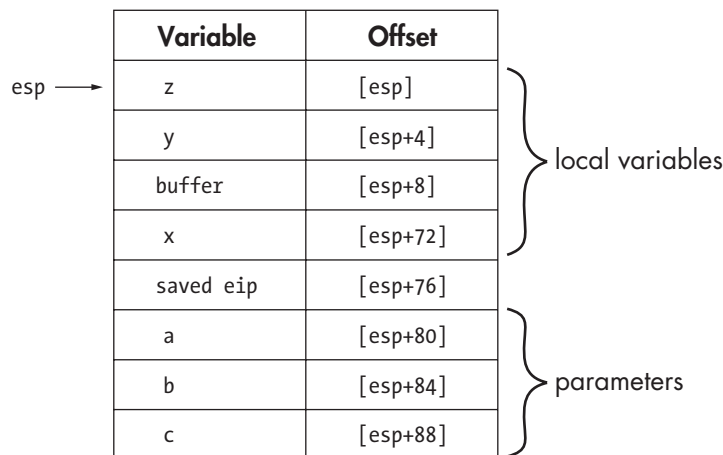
esp

| Variable | Offset |
|---|---|
| z | [esp] |
| y | [esp+4] |
| buffer | [esp+8] |
| x | [esp+72] |
| saved eip | [esp+76] |
| a | [esp+80] |
| b | [esp+84] |
| c | [esp+88] |

local variables

parameters